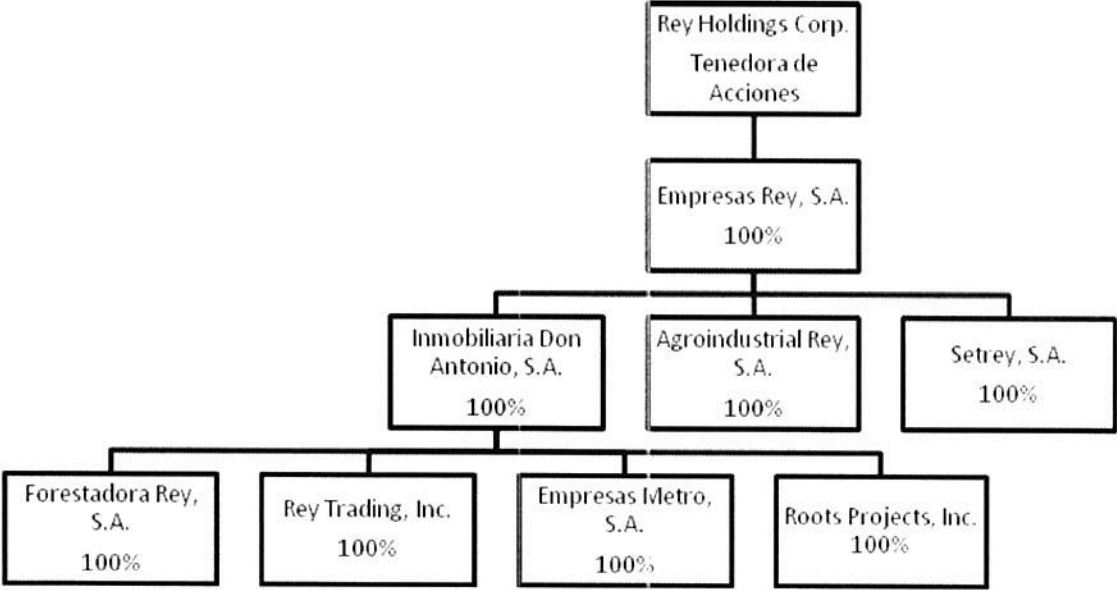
Rey Holdings Corp.
Tenedora de Acciones

Empresas Rey, S.A.
100%

Inmobiliaria Don Antonio, S.A.
100%

Agroindustrial Rey, S.A.
100%

Setrey, S.A.
100%

Forestadora Rey, S.A.
100%

Rey Trading, Inc.
100%

Empresas Metro, S.A.
100%

Roots Projects, Inc.
100%